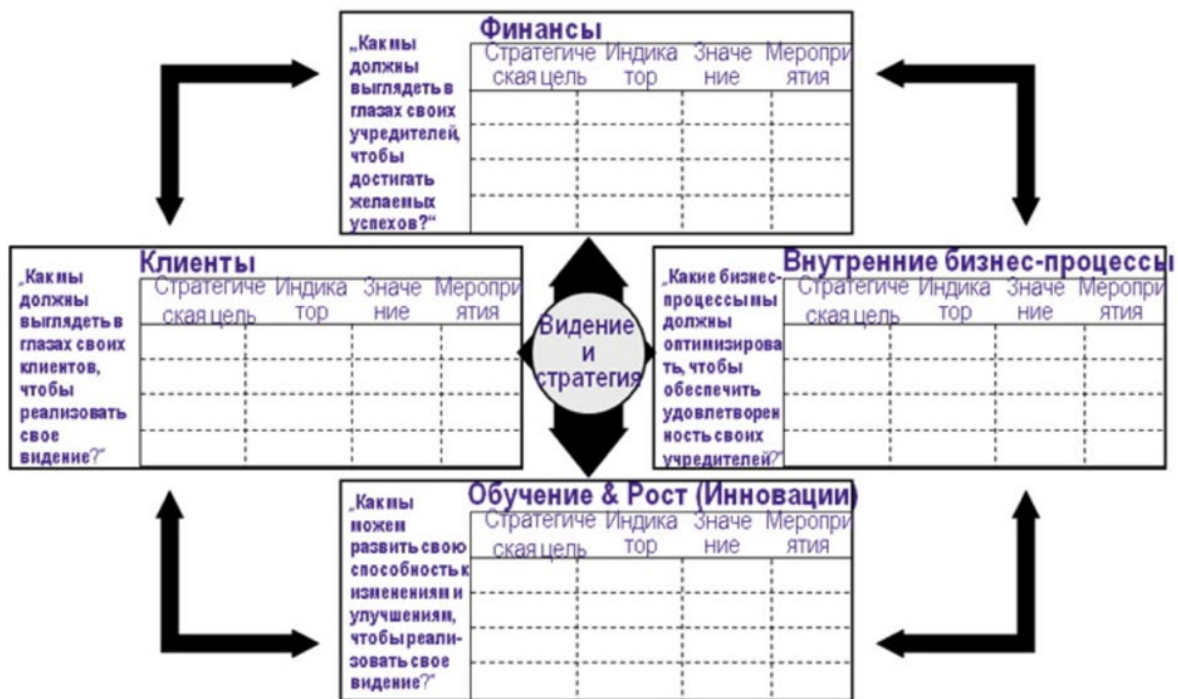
Финансы

„Как мы должны выглядеть в глазах своих учредителей, чтобы достигать желаемых успехов?"

| Стратегическая цель | Индикатор | Значение | Мероприятия |
|---|---|---|---|
| | | | |
| | | | |
| | | | |
| | | | |

Клиенты

„Как мы должны выглядеть в глазах своих клиентов, чтобы реализовать свое видение?"

| Стратегическая цель | Индикатор | Значение | Мероприятия |
|---|---|---|---|
| | | | |
| | | | |
| | | | |
| | | | |

Видение и стратегия

Внутренние бизнес-процессы

„Какие бизнес-процессы мы должны оптимизировать, чтобы обеспечить удовлетворенность своих учредителей?"

| Стратегическая цель | Индикатор | Значение | Мероприятия |
|---|---|---|---|
| | | | |
| | | | |
| | | | |
| | | | |

Обучение & Рост (Инновации)

„Как мы можем развить свою способность к изменениям и улучшениям, чтобы реализовать свое видение?"

| Стратегическая цель | Индикатор | Значение | Мероприятия |
|---|---|---|---|
| | | | |
| | | | |
| | | | |
| | | | |